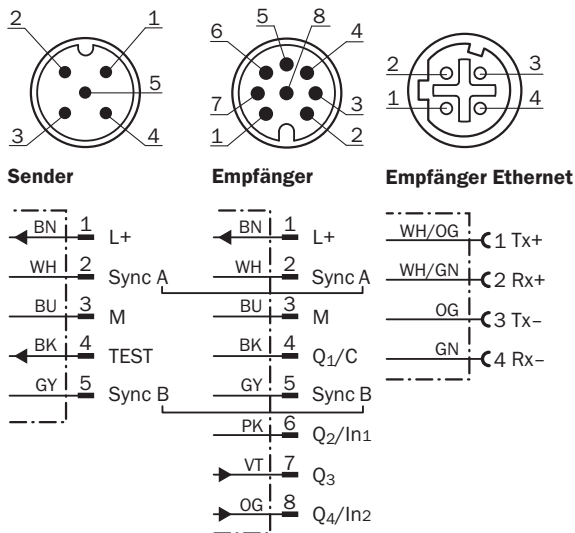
2 1 5 3 4

6 5 8 4 7 3 1 2

2 3 1 4

Sender

BN 1 L+
WH 2 Sync A
BU 3 M
BK 4 TEST
GY 5 Sync B

Empfänger

BN 1 L+
WH 2 Sync A
BU 3 M
BK 4 $Q_1$/C
GY 5 Sync B
PK 6 $Q_2$/In1
VT 7 $Q_3$
OG 8 $Q_4$/In2

Empfänger Ethernet

WH/OG 1 Tx+
WH/GN 2 Rx+
OG 3 Tx–
GN 4 Rx–